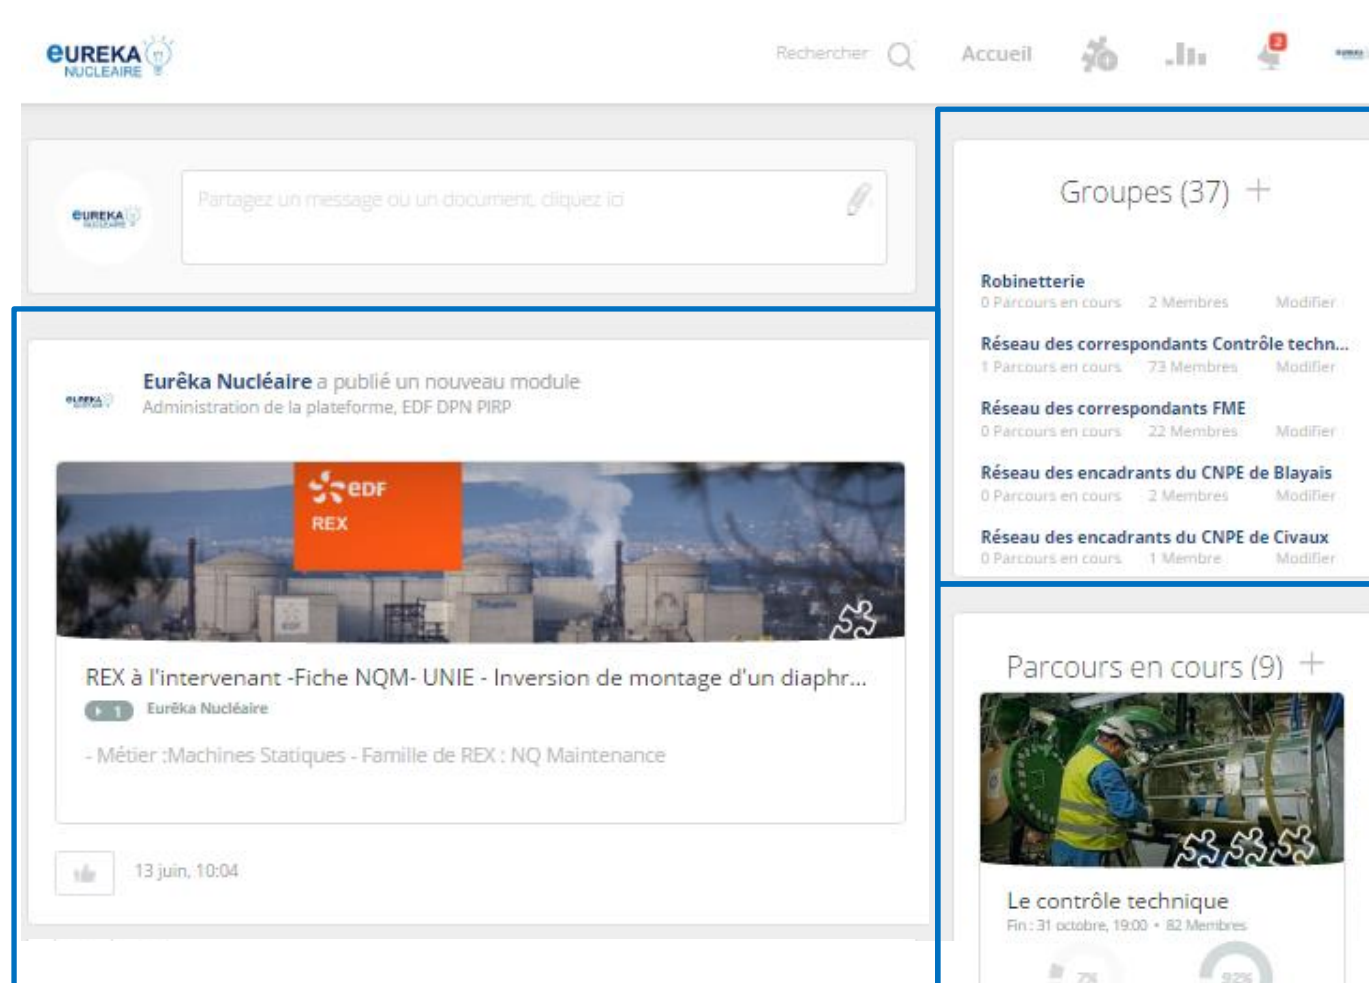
eUREKA NUCLEAIRE

Rechercher Accueil 2

Partagez un message ou un document, cliquez ici

Eurêka Nucléaire a publié un nouveau module
Administration de la plateforme, EDF DPN PIRP

eDF
REX

REX à l'intervenant -Fiche NQM- UNIE - Inversion de montage d'un diaphr...
1 Eurêka Nucléaire

- Métier :Machines Statiques - Famille de REX : NQ Maintenance

13 juin, 10:04

Groupes (37) +

Robinetterie
0 Parcours en cours 2 Membres Modifier

Réseau des correspondants Contrôle techn...
1 Parcours en cours 73 Membres Modifier

Réseau des correspondants FME
0 Parcours en cours 22 Membres Modifier

Réseau des encadrants du CNPE de Blayais
0 Parcours en cours 2 Membres Modifier

Réseau des encadrants du CNPE de Civaux
0 Parcours en cours 1 Membre Modifier

Parcours en cours (9) +

Le contrôle technique
Fin : 31 octobre, 19:00 • 82 Membres

7% 92%